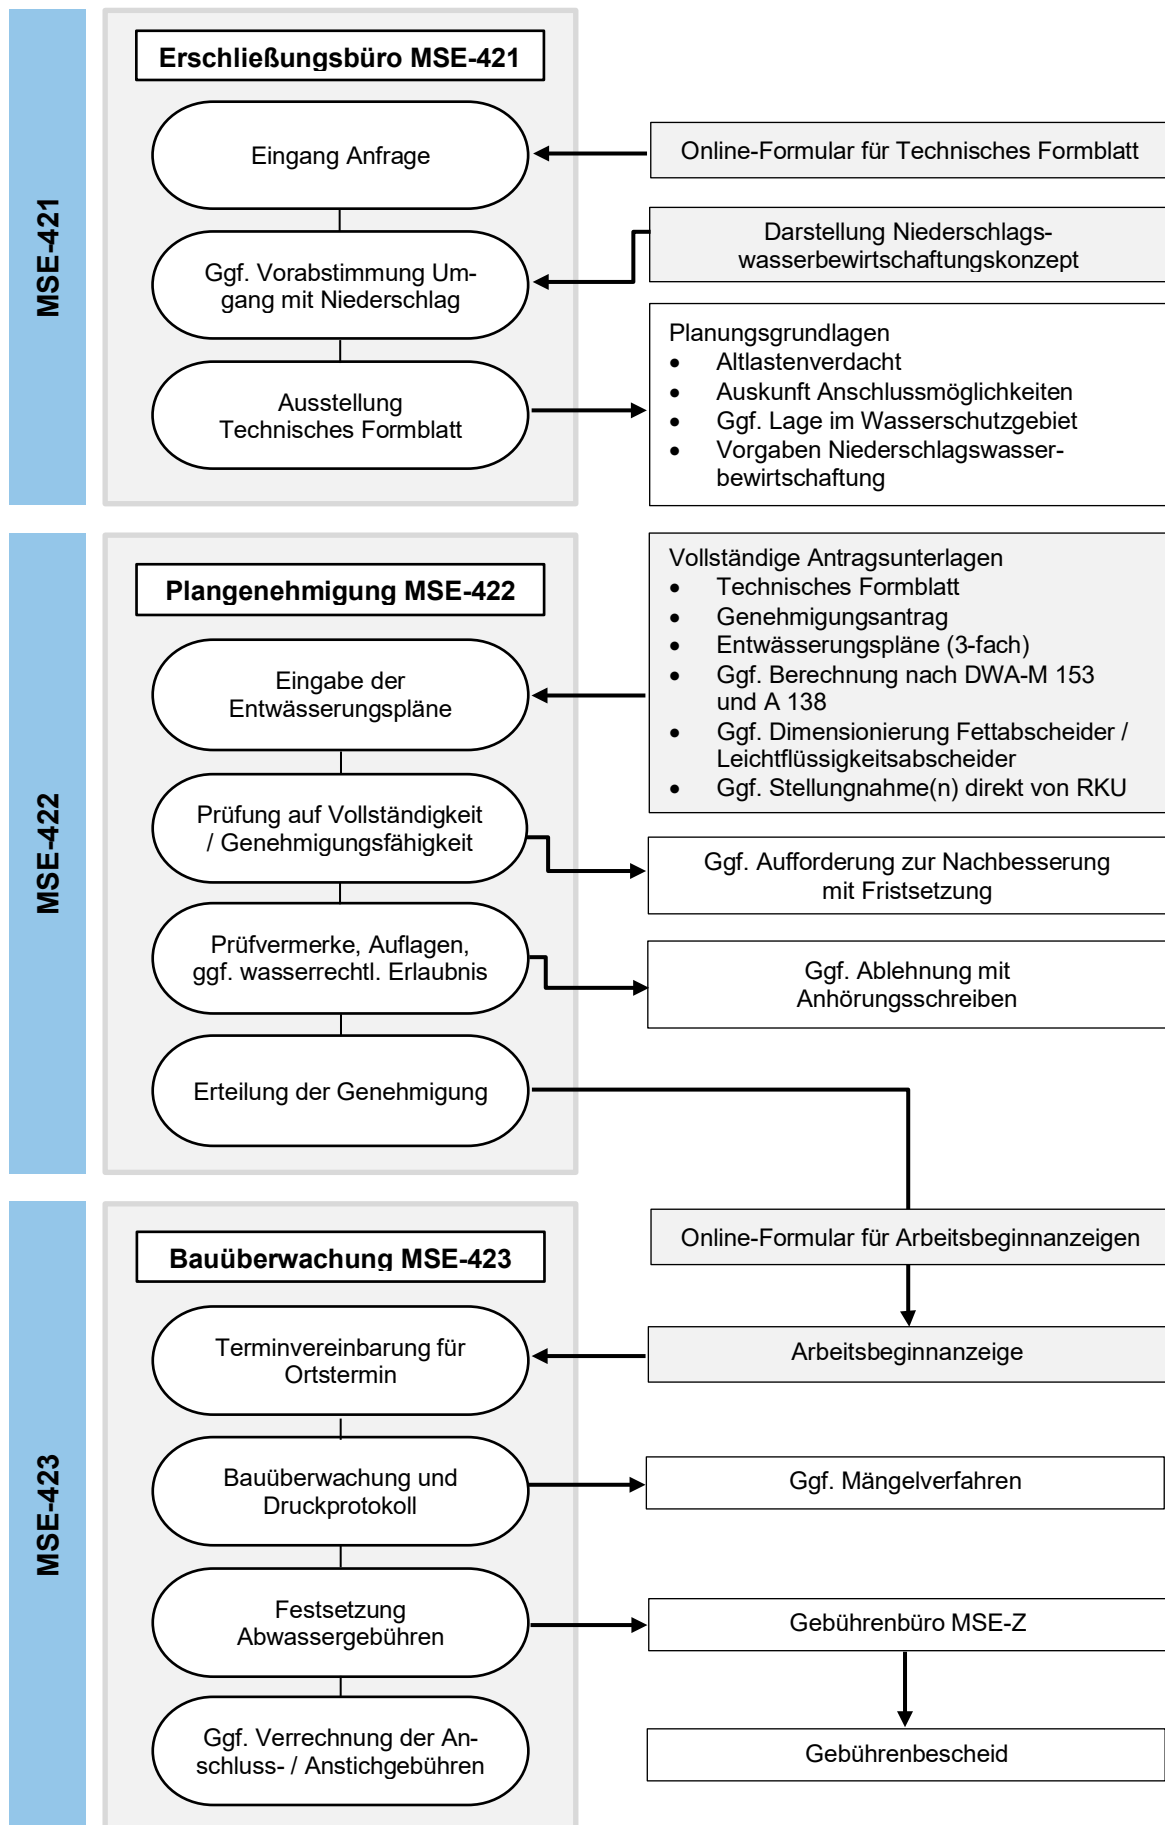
MSE-421

Erschließungsbüro MSE-421

Eingang Anfrage

Online-Formular für Technisches Formblatt

Ggf. Vorabstimmung Umgang mit Niederschlag

Darstellung Niederschlagswasserbewirtschaftungskonzept

Ausstellung Technisches Formblatt

Planungsgrundlagen
- Altlastenverdacht
- Auskunft Anschlussmöglichkeiten
- Ggf. Lage im Wasserschutzgebiet
- Vorgaben Niederschlagswasserbewirtschaftung

MSE-422

Plangenehmigung MSE-422

Vollständige Antragsunterlagen
- Technisches Formblatt
- Genehmigungsantrag
- Entwässerungspläne (3-fach)
- Ggf. Berechnung nach DWA-M 153 und A 138
- Ggf. Dimensionierung Fettabscheider / Leichtflüssigkeitsabscheider
- Ggf. Stellungnahme(n) direkt von RKU

Eingabe der Entwässerungspläne

Prüfung auf Vollständigkeit / Genehmigungsfähigkeit

Ggf. Aufforderung zur Nachbesserung mit Fristsetzung

Prüfvermerke, Auflagen, ggf. wasserrechtl. Erlaubnis

Ggf. Ablehnung mit Anhörungsschreiben

Erteilung der Genehmigung

MSE-423

Online-Formular für Arbeitsbeginnanzeigen

Bauüberwachung MSE-423

Terminvereinbarung für Ortstermin

Arbeitsbeginnanzeige

Bauüberwachung und Druckprotokoll

Ggf. Mängelverfahren

Festsetzung Abwassergebühren

Gebührenbüro MSE-Z

Ggf. Verrechnung der Anschluss- / Anstichgebühren

Gebührenbescheid